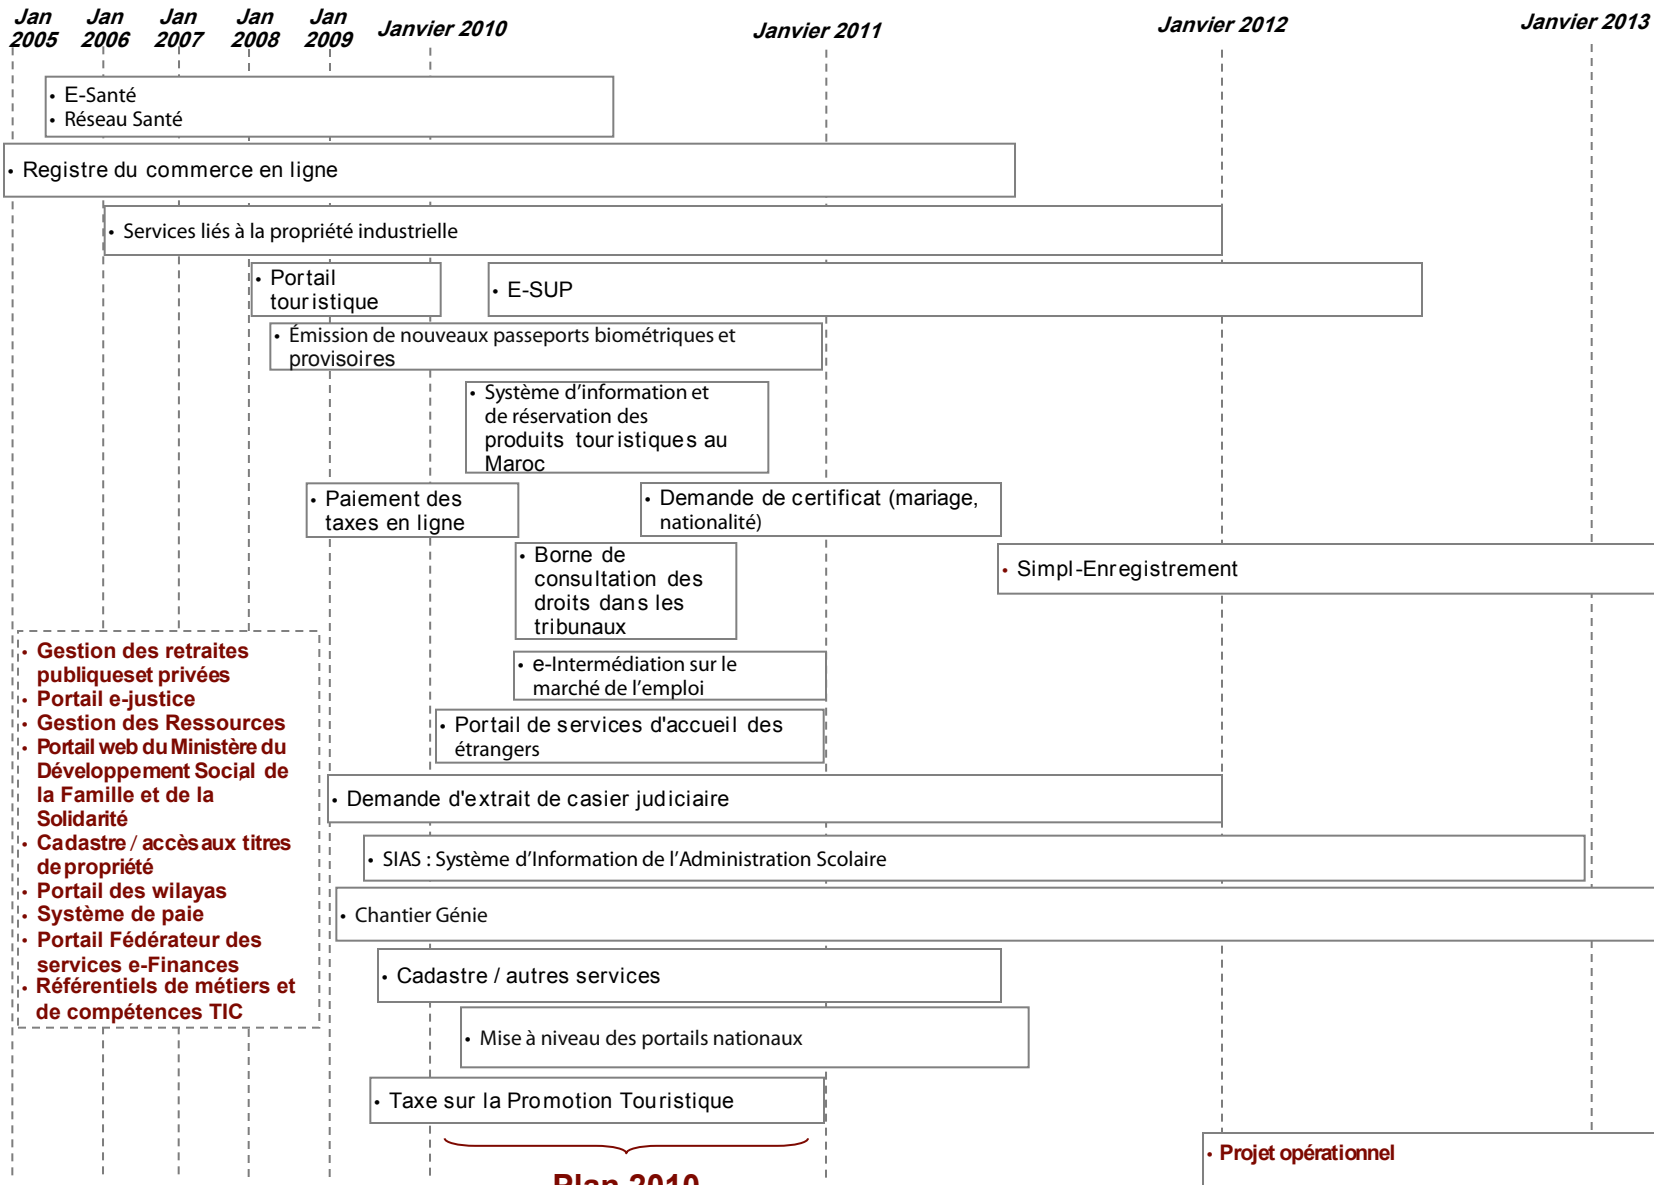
Jan 2005 Jan 2006 Jan 2007 Jan 2008 Jan 2009 Janvier 2010 Janvier 2011 Janvier 2012 Janvier 2013

• E-Santé
• Réseau Santé

• Registre du commerce en ligne

• Services liés à la propriété industrielle

• Portail touristique

• E-SUP

• Émission de nouveaux passeports biométriques et provisoires

• Système d'information et de réservation des produits touristiques au Maroc

• Paiement des taxes en ligne

• Demande de certificat (mariage, nationalité)

• Borne de consultation des droits dans les tribunaux

• Simpl-Enregistrement

• Gestion des retraites publiqueset privées
• Portail e-justice
• Gestion des Ressources
• Portail web du Ministère du Développement Social de la Famille et de la Solidarité
• Cadastre / accès aux titres de propriété
• Portail des wilayas
• Système de paie
• Portail Fédérateur des services e-Finances
• Référentiels de métiers et de compétences TIC

• e-Intermédiation sur le marché de l'emploi

• Portail de services d'accueil des étrangers

• Demande d'extrait de casier judiciaire

• SIAS : Système d'Information de l'Administration Scolaire

• Chantier Génie

• Cadastre / autres services

• Mise à niveau des portails nationaux

• Taxe sur la Promotion Touristique

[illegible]

• Projet opérationnel